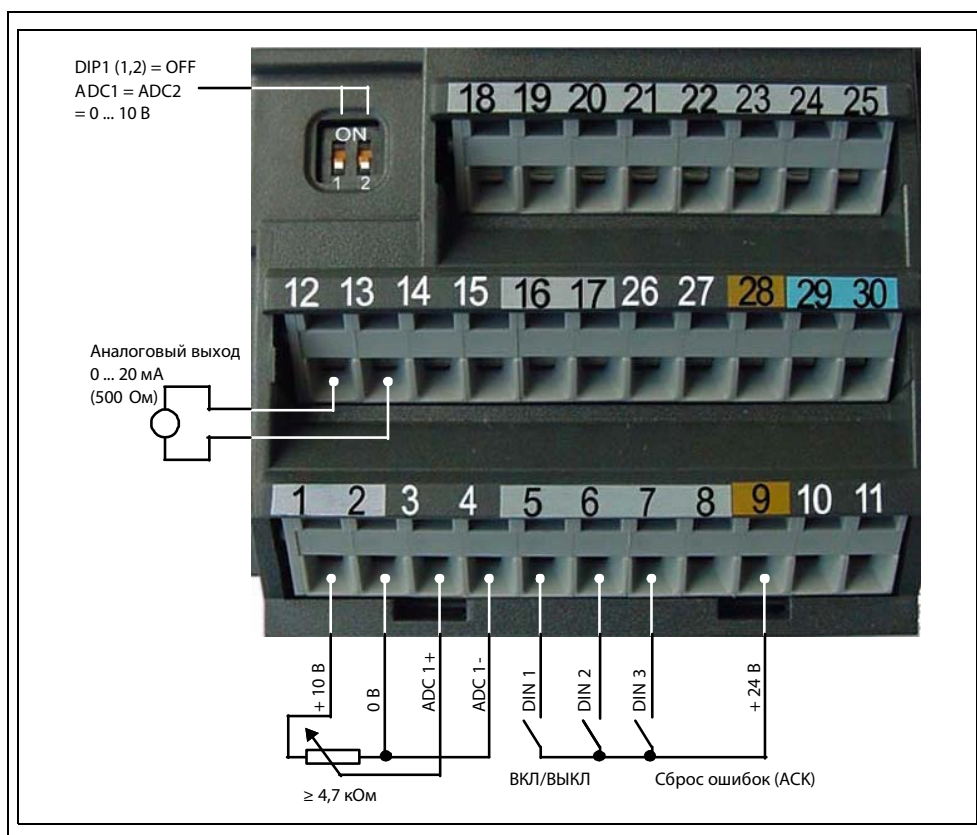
DIP1 (1,2) = OFF
ADC1 = ADC2
= 0 ... 10 В

ON
1 2

18 19 20 21 22 23 24 25

12 13 14 15 16 17 26 27 28 29 30

Аналоговый выход
0 ... 20 мА
(500 Ом)

1 2 3 4 5 6 7 8 9 10 11

+ 10 В
0 В
ADC 1+
ADC 1-
DIN 1
DIN 2
DIN 3
+ 24 В

≥ 4,7 кОм

ВКЛ/ВЫКЛ

Сброс ошибок (АСК)